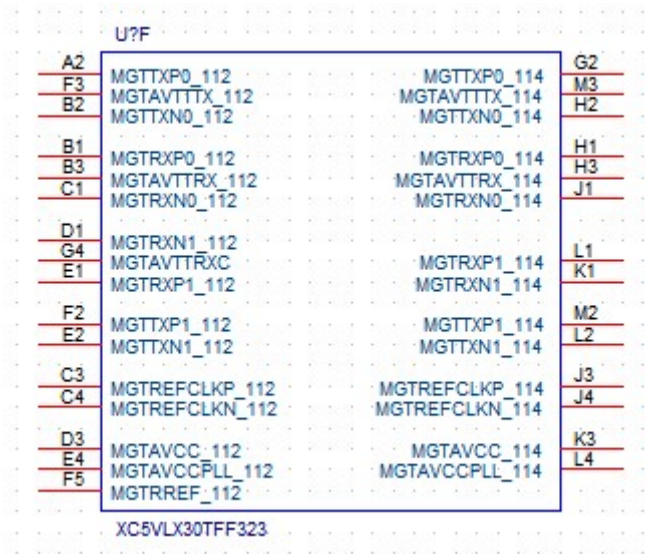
U?F

A2 MGTTXP0_112
F3 MGTAVTTTX_112
B2 MGTTXN0_112

B1 MGTRXP0_112
B3 MGTAVTTRX_112
C1 MGTRXN0_112

D1 MGTRXN1_112
G4 MGTAVTTRXC
E1 MGTRXP1_112

F2 MGTTXP1_112
E2 MGTTXN1_112

C3 MGTREFCLKP_112
C4 MGTREFCLKN_112

D3 MGTAVCC_112
E4 MGTAVCCPLL_112
F5 MGTRREF_112

MGTTXP0_114 G2
MGTAVTTTX_114 M3
MGTTXN0_114 H2

MGTRXP0_114 H1
MGTAVTTRX_114 H3
MGTRXN0_114 J1

MGTRXP1_114 L1
MGTRXN1_114 K1

MGTTXP1_114 M2
MGTTXN1_114 L2

MGTREFCLKP_114 J3
MGTREFCLKN_114 J4

MGTAVCC_114 K3
MGTAVCCPLL_114 L4

XC5VLX30TFF323